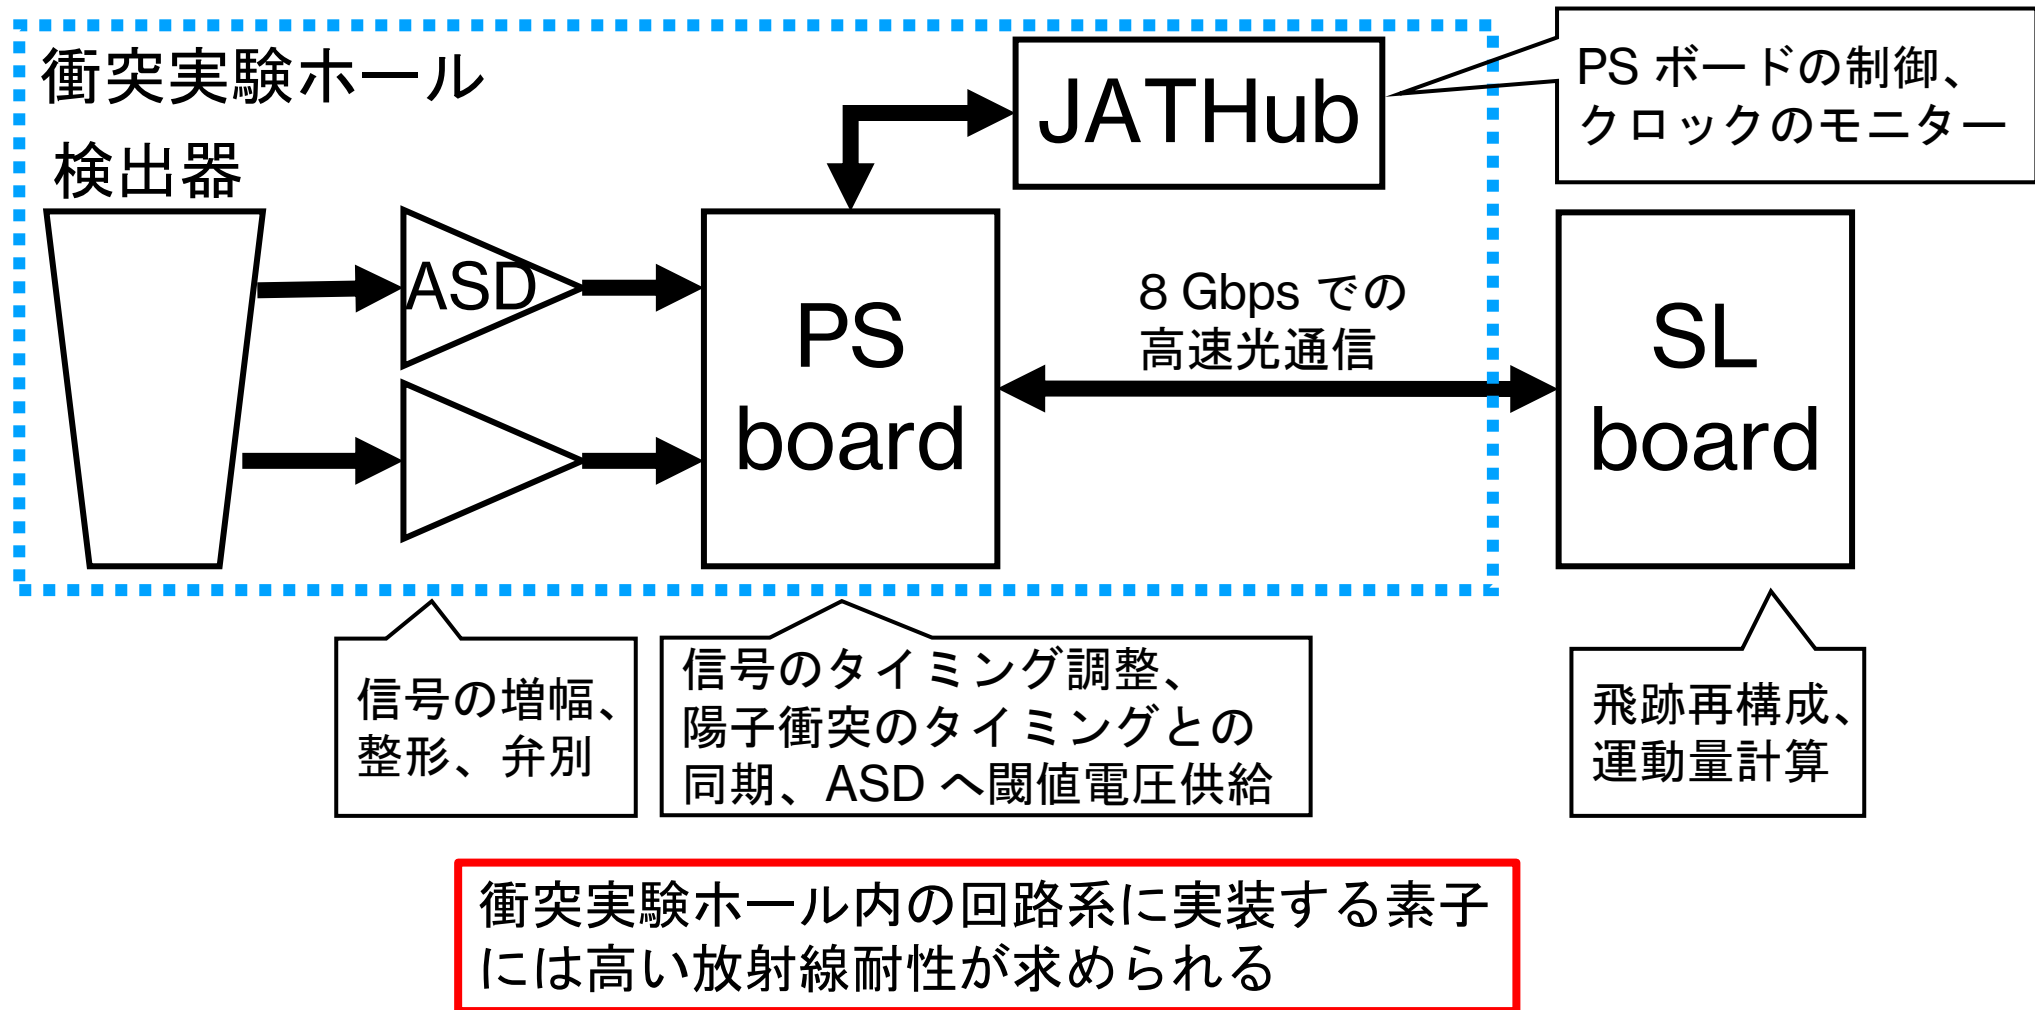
衝突実験ホール

JATHub

PS ボードの制御、クロックのモニター

検出器

ASD

PS board

8 Gbps での高速光通信

SL board

信号の増幅、整形、弁別

信号のタイミング調整、陽子衝突のタイミングとの同期、ASD へ閾値電圧供給

飛跡再構成、運動量計算

衝突実験ホール内の回路系に実装する素子には高い放射線耐性が求められる